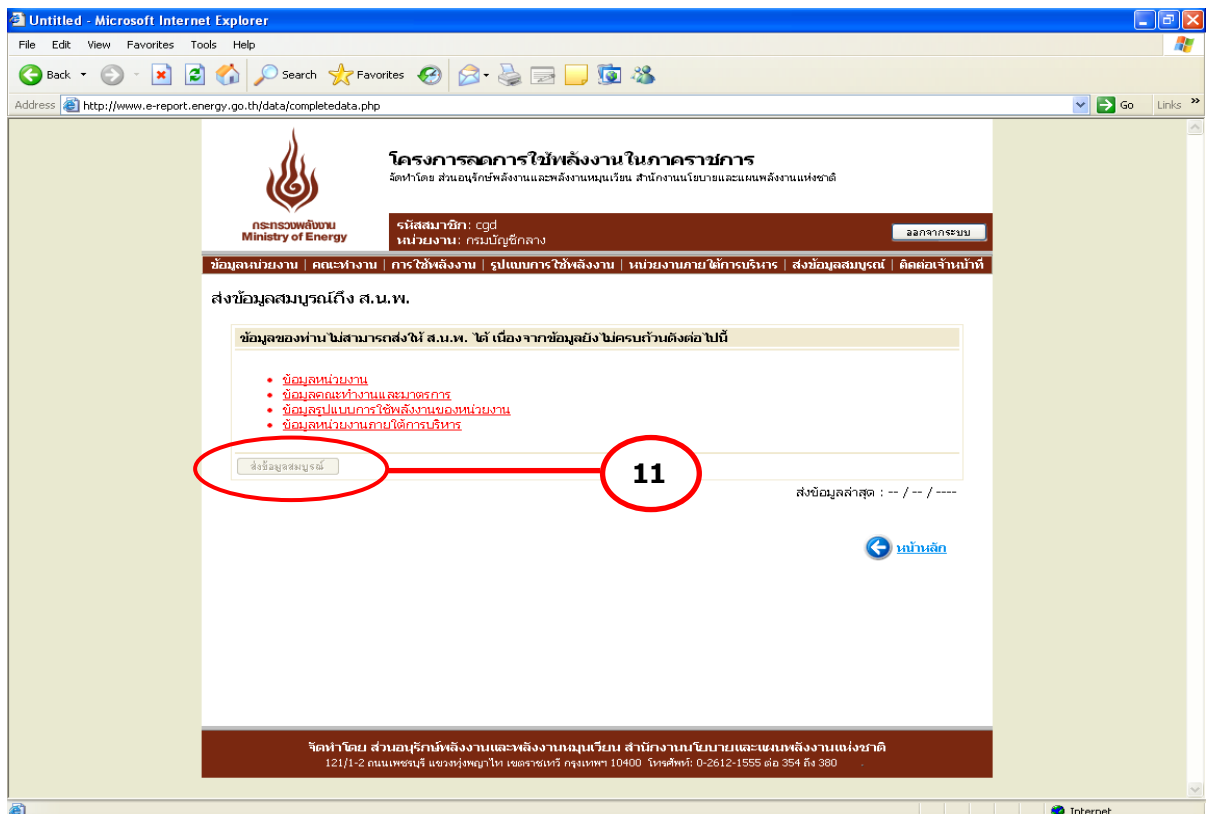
Untitled - Microsoft Internet Explorer

File Edit View Favorites Tools Help

Back Search Favorites

Address http://www.e-report.energy.go.th/data/completedata.php Go Links

โครงการลดการใช้พลังงานในภาคราชการ
จัดทำโดย ส่วนอนุรักษ์พลังงานและพลังงานหมุนเวียน สำนักงานนโยบายและแผนพลังงานแห่งชาติ

กระทรวงพลังงาน
Ministry of Energy

รหัสสมาชิก: cgd
หน่วยงาน: กรมบัญชีกลาง

ออกจากระบบ

ข้อมูลหน่วยงาน | คณะทำงาน | การใช้พลังงาน | รูปแบบการใช้พลังงาน | หน่วยงานภายใต้การบริหาร | ส่งข้อมูลสมบูรณ์ | ติดต่อเจ้าหน้าที่

ส่งข้อมูลสมบูรณ์ถึง ส.น.พ.

ข้อมูลของท่านไม่สามารถส่งให้ ส.น.พ. ได้ เนื่องจากข้อมูลยังไม่ครบถ้วนดังต่อไปนี้

• ข้อมูลหน่วยงาน
• ข้อมูลคณะทำงานและมาตรการ
• ข้อมูลรูปแบบการใช้พลังงานของหน่วยงาน
• ข้อมูลหน่วยงานภายใต้การบริหาร

ส่งข้อมูลสมบูรณ์

11

ส่งข้อมูลล่าสุด : -- / -- / ----

หน้าหลัก

จัดทำโดย ส่วนอนุรักษ์พลังงานและพลังงานหมุนเวียน สำนักงานนโยบายและแผนพลังงานแห่งชาติ
121/1-2 ถนนเพชรบุรี แขวงทุ่งพญาไท เขตราชเทวี กรุงเทพฯ 10400 โทรศัพท์: 0-2612-1555 ต่อ 354 ถึง 380

Internet